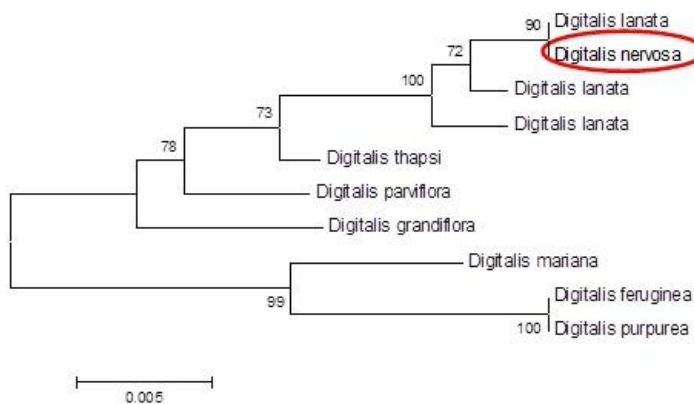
90 Digitalis lanata
72 Digitalis nervosa
100 Digitalis lanata
Digitalis lanata
73
78 Digitalis thapsi
Digitalis parviflora
Digitalis grandiflora
Digitalis mariana
99
Digitalis feruginea
100 Digitalis purpurea
0.005